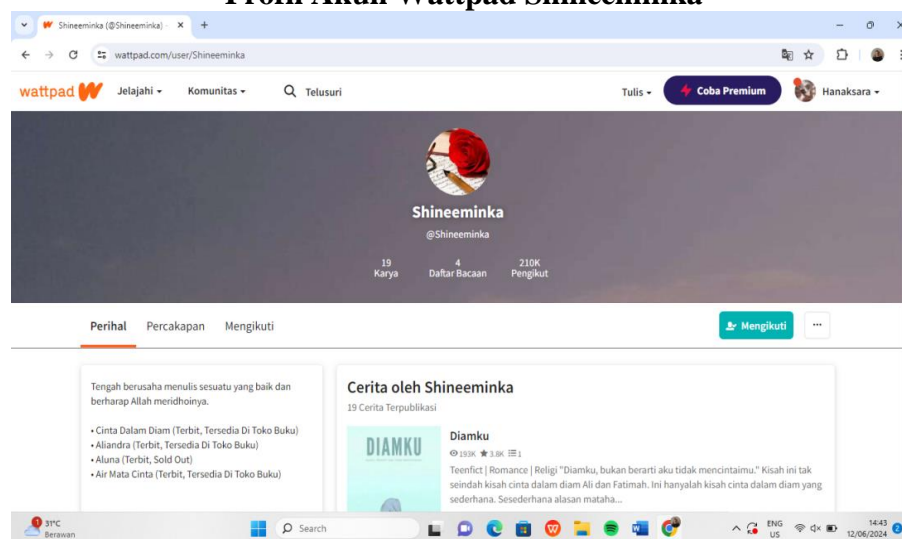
Profil Akun Wattpad Shineeminka

Shineeminka (@Shineeminka) ×  +

wattpad.com/user/Shineeminka

wattpad  Jelajahi ▾  Komunitas ▾  Telusuri  Tulis ▾  Coba Premium  Hanaksara ▾

Shineeminka
@Shineeminka

19 Karya  4 Daftar Bacaan  210K Pengikut

Perihal  Percakapan  Mengikuti  Mengikuti  ···

Tengah berusaha menulis sesuatu yang baik dan berharap Allah meridhoinya.

• Cinta Dalam Diam (Terbit, Tersedia Di Toko Buku)
• Aliandra (Terbit, Tersedia Di Toko Buku)
• Aluna (Terbit, Sold Out)
• Air Mata Cinta (Terbit, Tersedia Di Toko Buku)

Cerita oleh Shineeminka
19 Cerita Terpublikasi

DIAMKU

Diamku
193K ★3.8K ☰1
Teenfict | Romance | Religi "Diamku, bukan berarti aku tidak mencintaimu." Kisah ini tak seindah kisah cinta dalam diam Ali dan Fatimah. Ini hanyalah kisah cinta dalam diam yang sederhana. Sesederhana alasan mataha...

31°C Berawan  Search  ENG US  14:43 12/06/2024